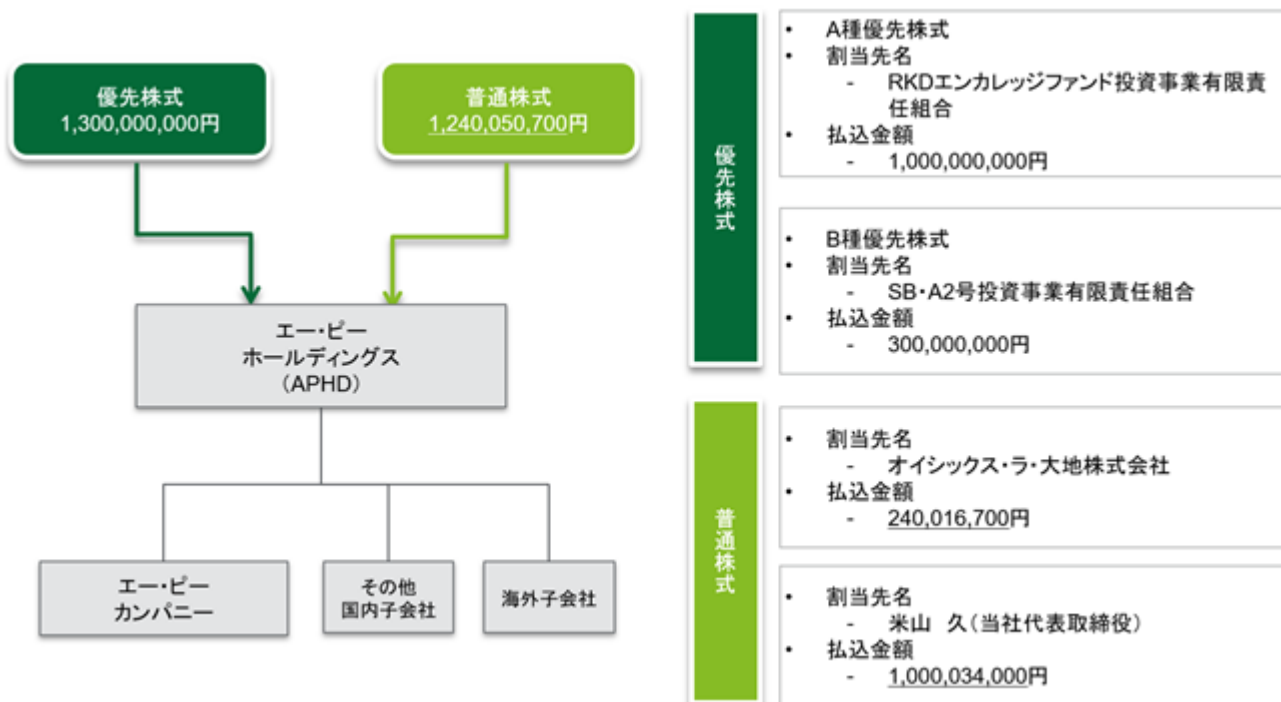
優先株式
1,300,000,000円

普通株式
1,240,050,700円

エー・ピー
ホールディングス
（APHD）

エー・ピー
カンパニー

その他
国内子会社

海外子会社

優先株式

• A種優先株式
• 割当先名
- RKDエンカレッジファンド投資事業有限責任組合
• 払込金額
- 1,000,000,000円

• B種優先株式
• 割当先名
- SB・A2号投資事業有限責任組合
• 払込金額
- 300,000,000円

普通株式

• 割当先名
- オイシックス・ラ・大地株式会社
• 払込金額
- 240,016,700円

• 割当先名
- 米山 久（当社代表取締役）
• 払込金額
- 1,000,034,000円